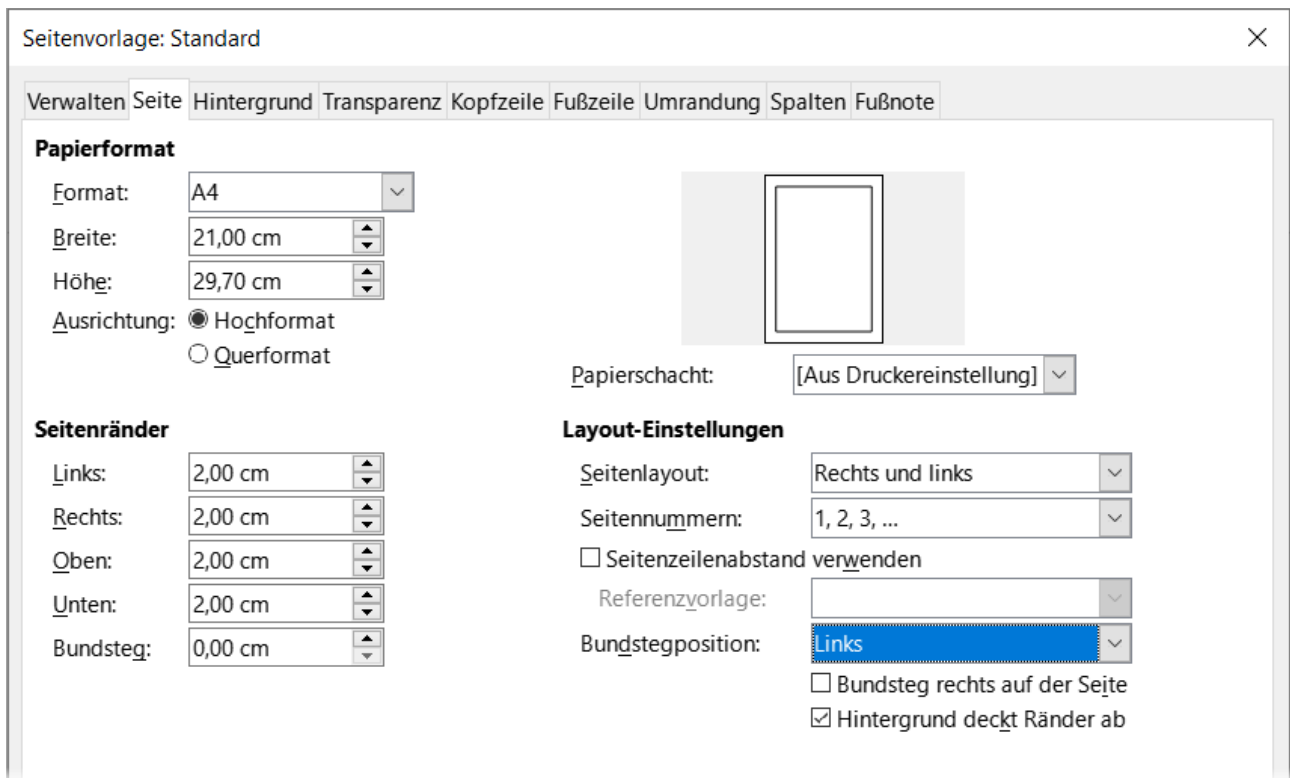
Seitenvorlage: Standard

Verwalten Seite Hintergrund Transparenz Kopfzeile Fußzeile Umrandung Spalten Fußnote

Papierformat

Format: A4

Breite: 21,00 cm

Höhe: 29,70 cm

Ausrichtung: Hochformat

Querformat

Papierschacht: [Aus Druckereinstellung]

Seitenränder

Links: 2,00 cm

Rechts: 2,00 cm

Oben: 2,00 cm

Unten: 2,00 cm

Bundsteg: 0,00 cm

Layout-Einstellungen

Seitenlayout: Rechts und links

Seitennummern: 1, 2, 3, ...

Seitenzeilenabstand verwenden

Referenzvorlage:

Bundstegposition: Links

Bundsteg rechts auf der Seite

Hintergrund deckt Ränder ab